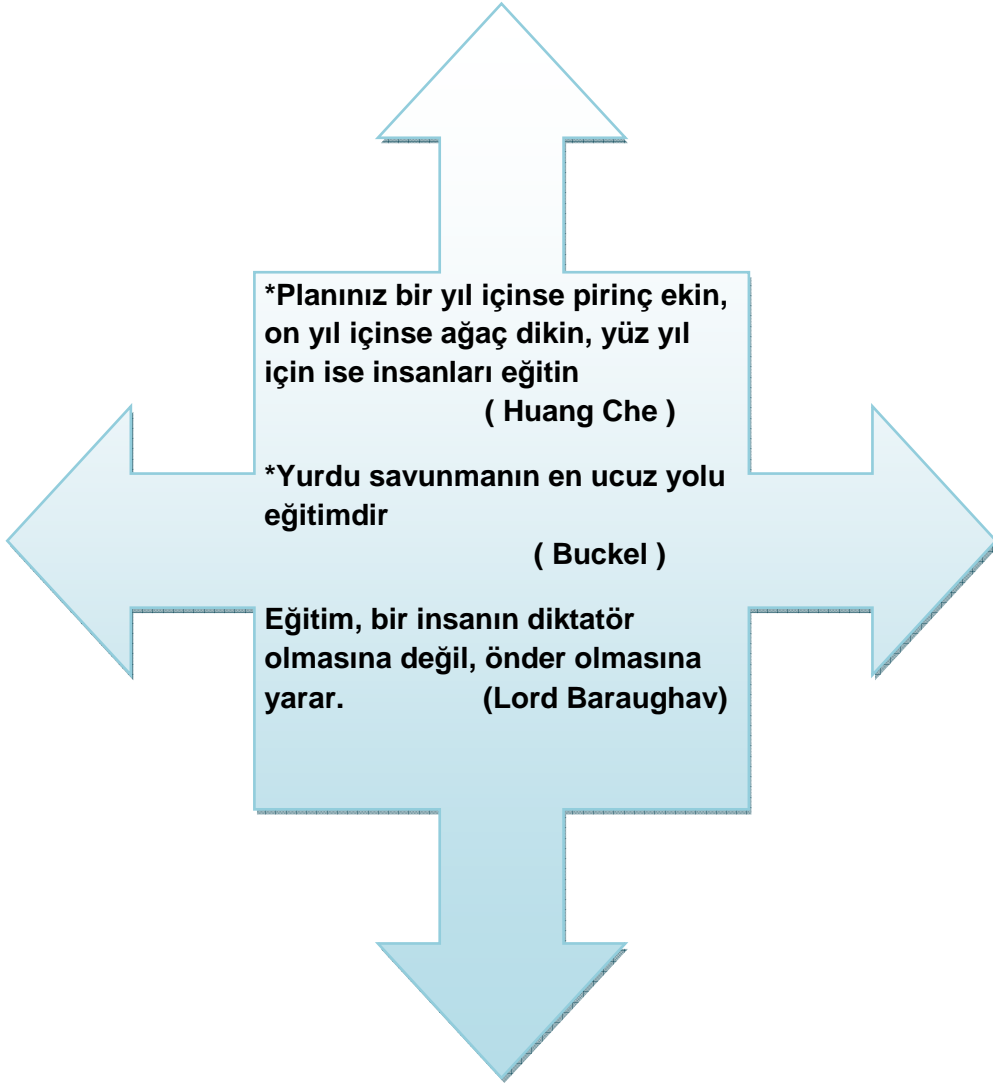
*Planınız bir yıl içinse pirinç ekin, on yıl içinse ağaç dikin, yüz yıl için ise insanları eğitin
( Huang Che )

*Yurdu savunmanın en ucuz yolu eğitimdir
( Buckel )

Eğitim, bir insanın diktatör olmasına değil, önder olmasına yarar. (Lord Baraughav)